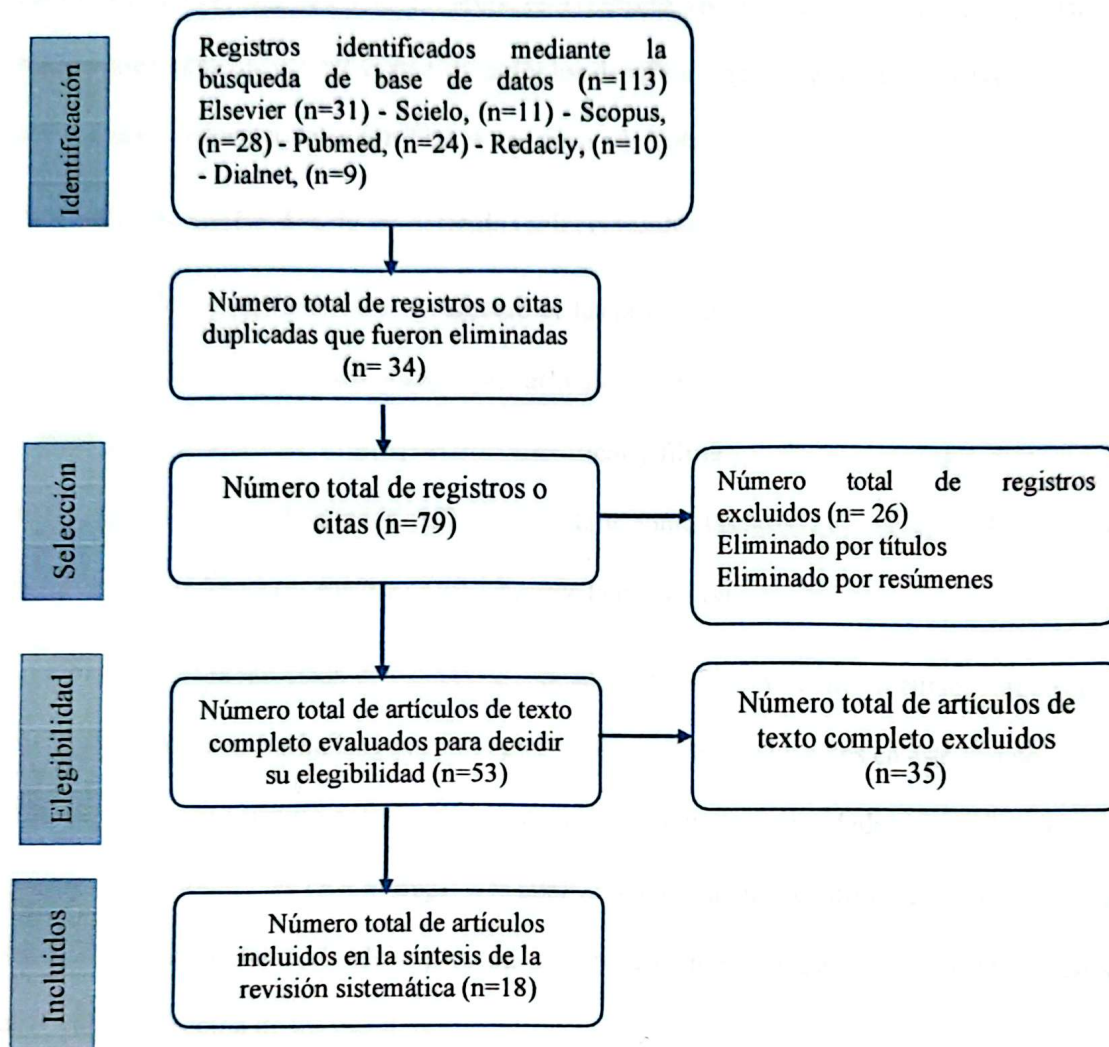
Identificación

Registros identificados mediante la búsqueda de base de datos (n=113) Elsevier (n=31) - Scielo, (n=11) - Scopus, (n=28) - Pubmed, (n=24) - Redacly, (n=10) - Dialnet, (n=9)

Número total de registros o citas duplicadas que fueron eliminadas (n= 34)

Selección

Número total de registros o citas (n=79)

Número total de registros excluidos (n= 26)
Eliminado por títulos
Eliminado por resúmenes

Elegibilidad

Número total de artículos de texto completo evaluados para decidir su elegibilidad (n=53)

Número total de artículos de texto completo excluidos (n=35)

Incluidos

Número total de artículos incluidos en la síntesis de la revisión sistemática (n=18)